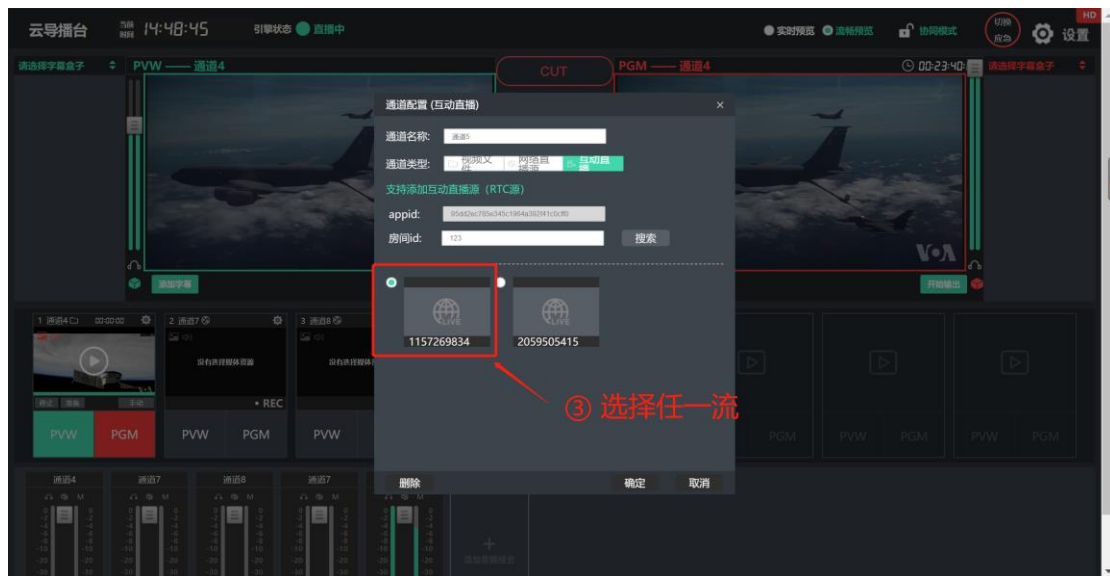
云导播台 当前时间 14:48:45 引擎状态 直播中

实时预览 流畅预览 协同模式 切换应急 设置 HD

请选择字幕盒子 PVW —— 通道4 CUT PGM —— 通道4 00:23:40 请选择字幕盒子

通道配置 (互动直播) ×

通道名称: 通道5

通道类型: 视频文件 网络直播流 互动直播

支持添加互动直播源（RTC源）

appid: 95dd2ec785e345c1964a392f41c0cff0

房间id: 123 搜索

1157269834

2059505415

③ 选择任一流

删除 确定 取消

添加字幕 开始输出

1 通道4 00:00:00

2 通道7

3 通道8

没有选择媒体资源

没有选择媒体资源

REC

PVW PGM PVW PGM PVW PGM PVW PGM PVW PGM

通道4 通道7 通道8 通道7

添加音频通道